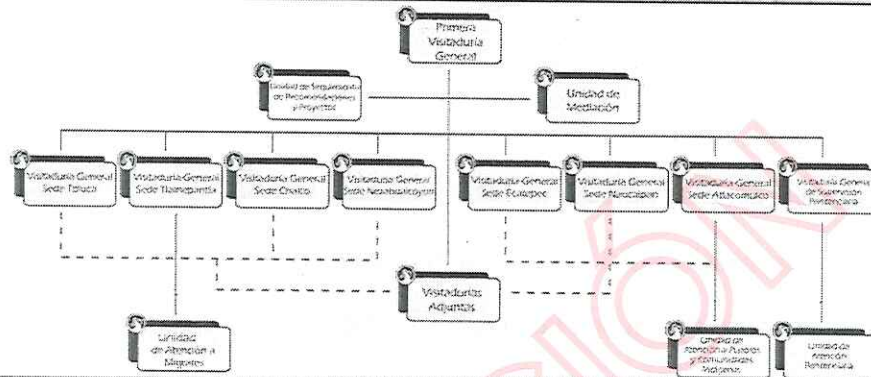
Primera Visitaduría General

Unidad de Seguimiento de Recomendaciones y Proyectos

Unidad de Mediación

Visitaduría General Sede Toluca

Visitaduría General Sede Tlalnepantla

Visitaduría General Sede Chalco

Visitaduría General Sede Nezahualcóyotl

Visitaduría General Sede Ecatepec

Visitaduría General Sede Naucalpan

Visitaduría General Sede Atlacomulco

Visitaduría General de Supervisión Penitenciaria

Visitadurías Adjuntas

Unidad de Atención a Migrantes

Unidad de Atención a Pueblos y Comunidades Indígenas

Unidad de Atención Penitenciaria